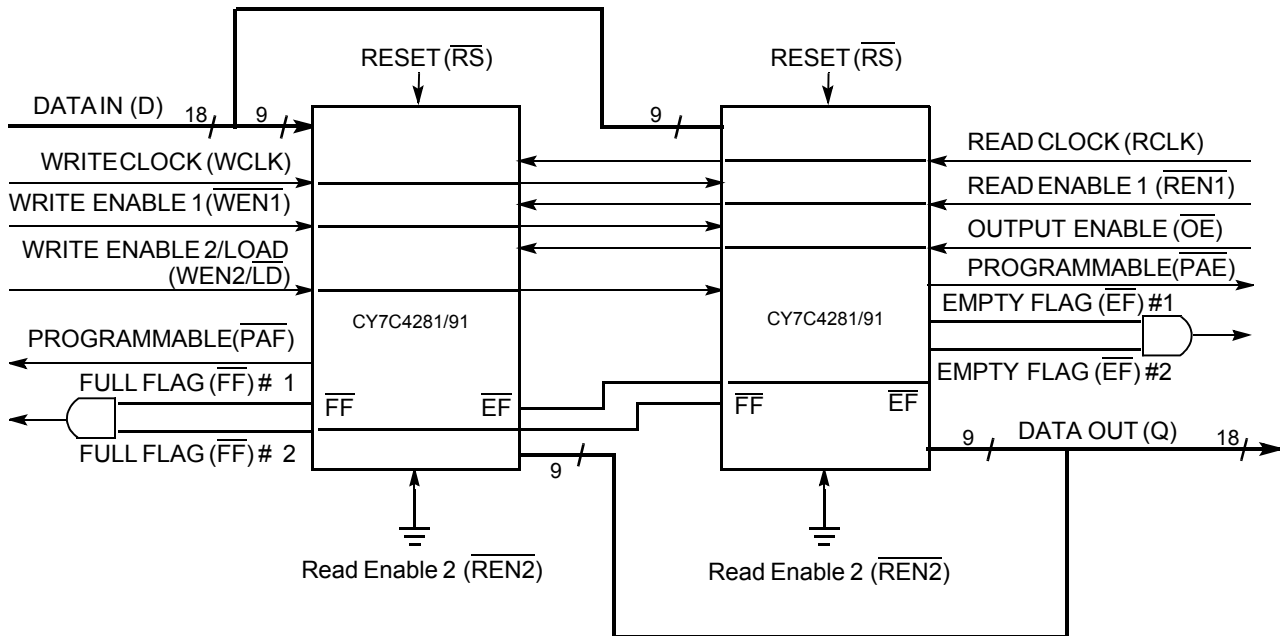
RESET ($\overline{RS}$)

RESET ($\overline{RS}$)

DATA IN (D)

18

9

9

WRITE CLOCK (WCLK)

WRITE ENABLE 1 ($\overline{WEN1}$)

WRITE ENABLE 2/LOAD (WEN2/$\overline{LD}$)

PROGRAMMABLE ($\overline{PAF}$)

FULL FLAG ($\overline{FF}$) # 1

FULL FLAG ($\overline{FF}$) # 2

CY7C4281/91

$\overline{FF}$

$\overline{EF}$

9

READ CLOCK (RCLK)

READ ENABLE 1 ($\overline{REN1}$)

OUTPUT ENABLE ($\overline{OE}$)

PROGRAMMABLE ($\overline{PAE}$)

EMPTY FLAG ($\overline{EF}$) #1

CY7C4281/91

EMPTY FLAG ($\overline{EF}$) #2

$\overline{FF}$

$\overline{EF}$

9

DATA OUT (Q)

18

Read Enable 2 ($\overline{REN2}$)

Read Enable 2 ($\overline{REN2}$)